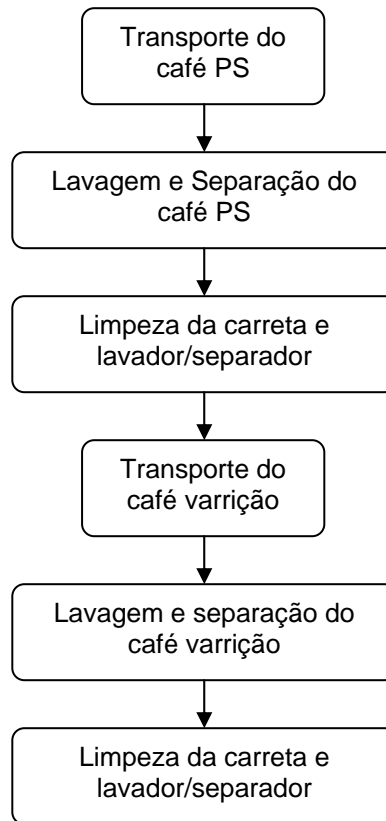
Transporte do café PS

Lavagem e Separação do café PS

Limpeza da carreta e lavador/separador

Transporte do café varrição

Lavagem e separação do café varrição

Limpeza da carreta e lavador/separador